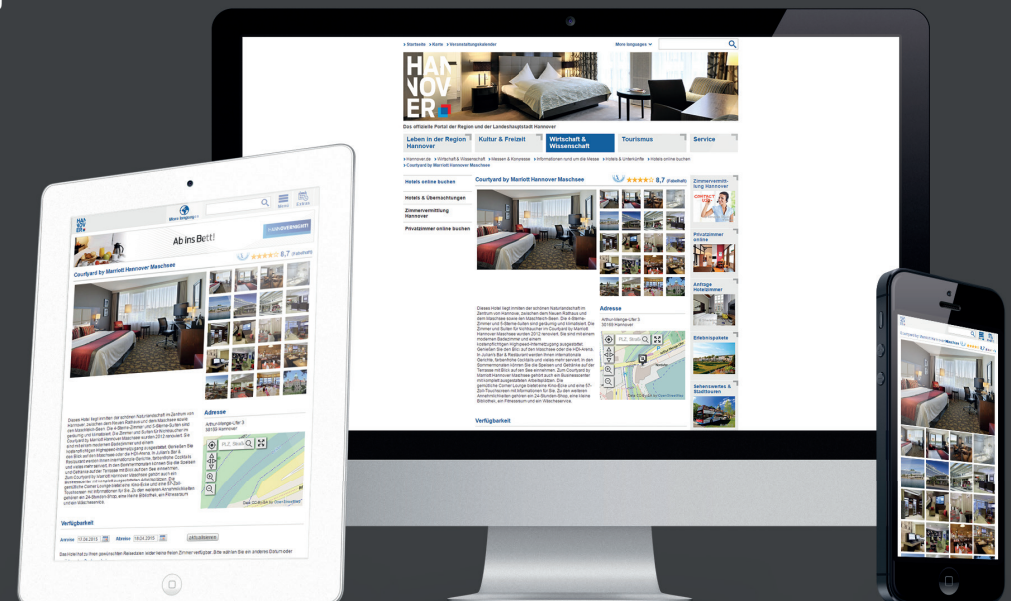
› Startseite › Karte › Veranstaltungskalender

More languages

HAN NOV ER

Das offizielle Portal der Region und der Landeshauptstadt Hannover

Leben in der Region Hannover

Kultur & Freizeit

Wirtschaft & Wissenschaft

Tourismus

Service

› Hannover.de › Wirtschaft & Wissenschaft › Messen & Kongresse › Informationen rund um die Messe › Hotels & Unterkünfte › Hotels online buchen › Courtyard by Marriott Hannover Maschsee

Hotels online buchen

Hotels & Übernachtungen

Zimmervermittlung Hannover

Privatzimmer online buchen

Courtyard by Marriott Hannover Maschsee

8,7

Zimmervermittlung Hannover

Privatzimmer online

Anfrage Hotelzimmer

Erlebnispakete

Sehenswertes & Stadttouren

Adresse

Arthur-Menge-Ufer 3
30169 Hannover

Verfügbarkeit

Ab ins Bett!

Courtyard by Marriott Hannover Maschsee

8,7

Adresse

Arthur-Menge-Ufer 3
30169 Hannover

Verfügbarkeit

Anreise 17.04.2013 Abreise 18.04.2013 aktualisieren

Courtyard by Marriott Hannover Maschsee